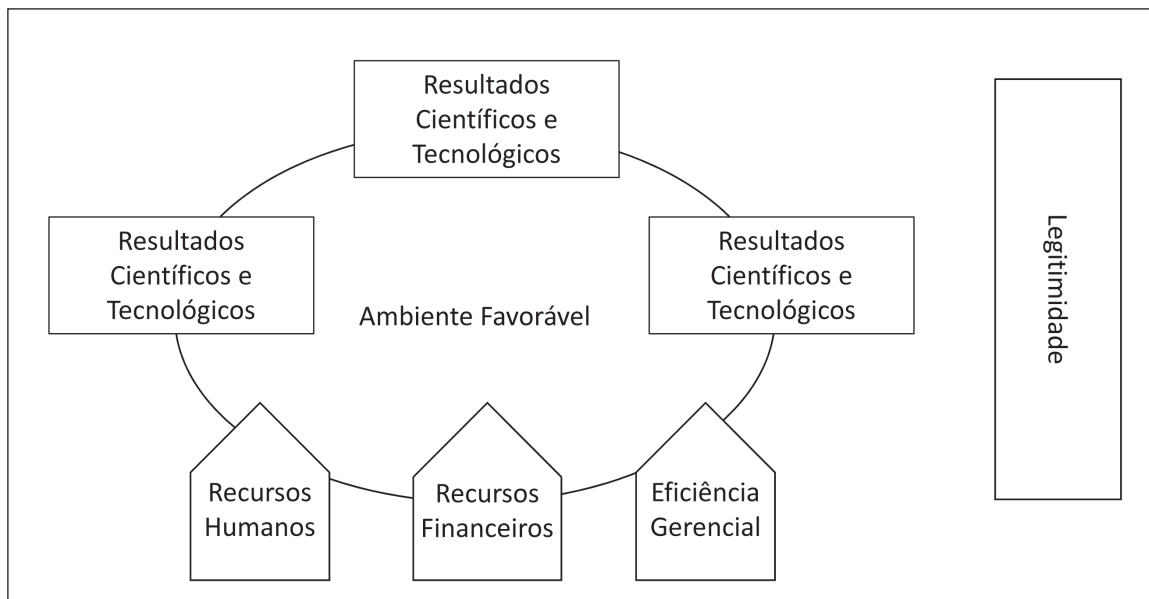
Resultados Científicos e Tecnológicos

Resultados Científicos e Tecnológicos

Ambiente Favorável

Resultados Científicos e Tecnológicos

Legitimidade

Recursos Humanos

Recursos Financeiros

Eficiência Gerencial